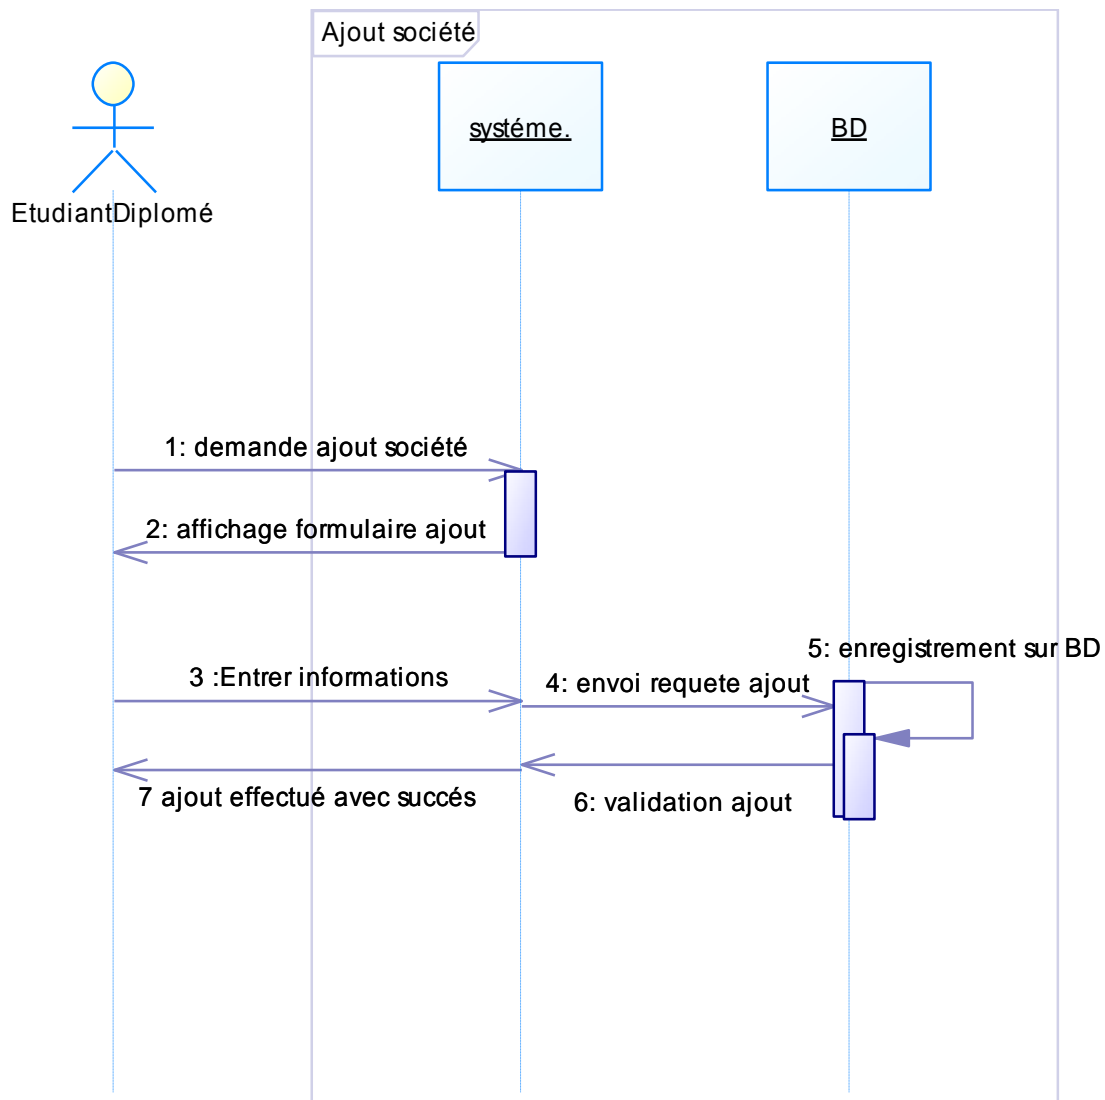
Ajout société

EtudiantDiplomé

systéme.

BD

1: demande ajout société

2: affichage formulaire ajout

5: enregistrement sur BD

3 :Entrer informations

4: envoi requete ajout

7 ajout effectué avec succés

6: validation ajout